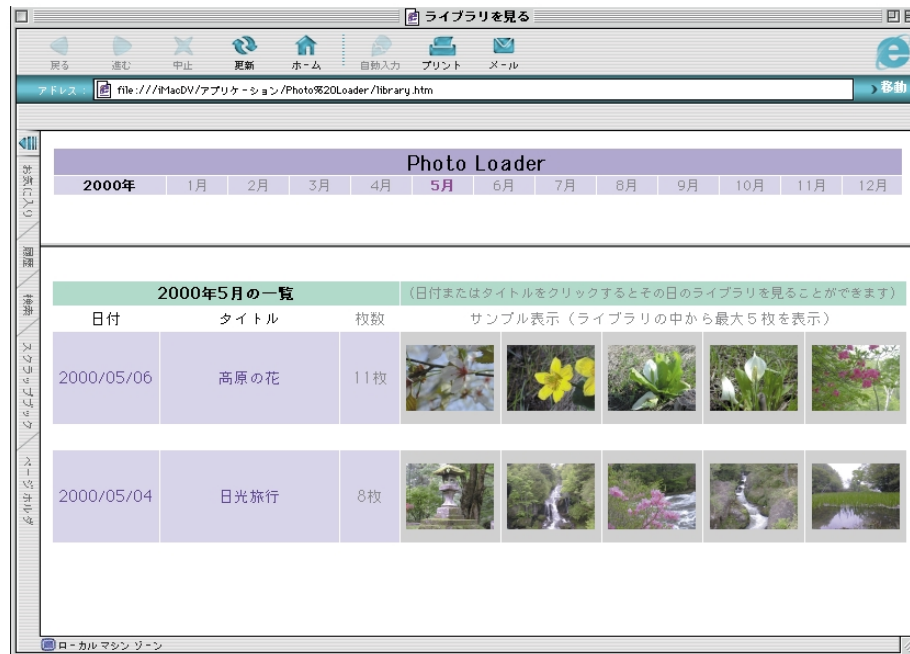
ライブラリを見る

戻る 進む 中止 更新 ホーム 自動入力 プリント メール

アドレス file:///iMacDV/アプリケーション/Photo%20Loader/library.htm

移動

お気に入り 履歴 検索 スクラップブック ページホルダ

Photo Loader

| 2000年 | 1月 | 2月 | 3月 | 4月 | 5月 | 6月 | 7月 | 8月 | 9月 | 10月 | 11月 | 12月 |
|---|---|---|---|---|---|---|---|---|---|---|---|---|

2000年5月の一覧 (日付またはタイトルをクリックするとその日のライブラリを見ることができます)

| 日付 | タイトル | 枚数 | サンプル表示（ライブラリの中から最大５枚を表示） |
|---|---|---|---|
| 2000/05/06 | 高原の花 | 11枚 | |
| 2000/05/04 | 日光旅行 | 8枚 | |

ローカル マシン ゾーン